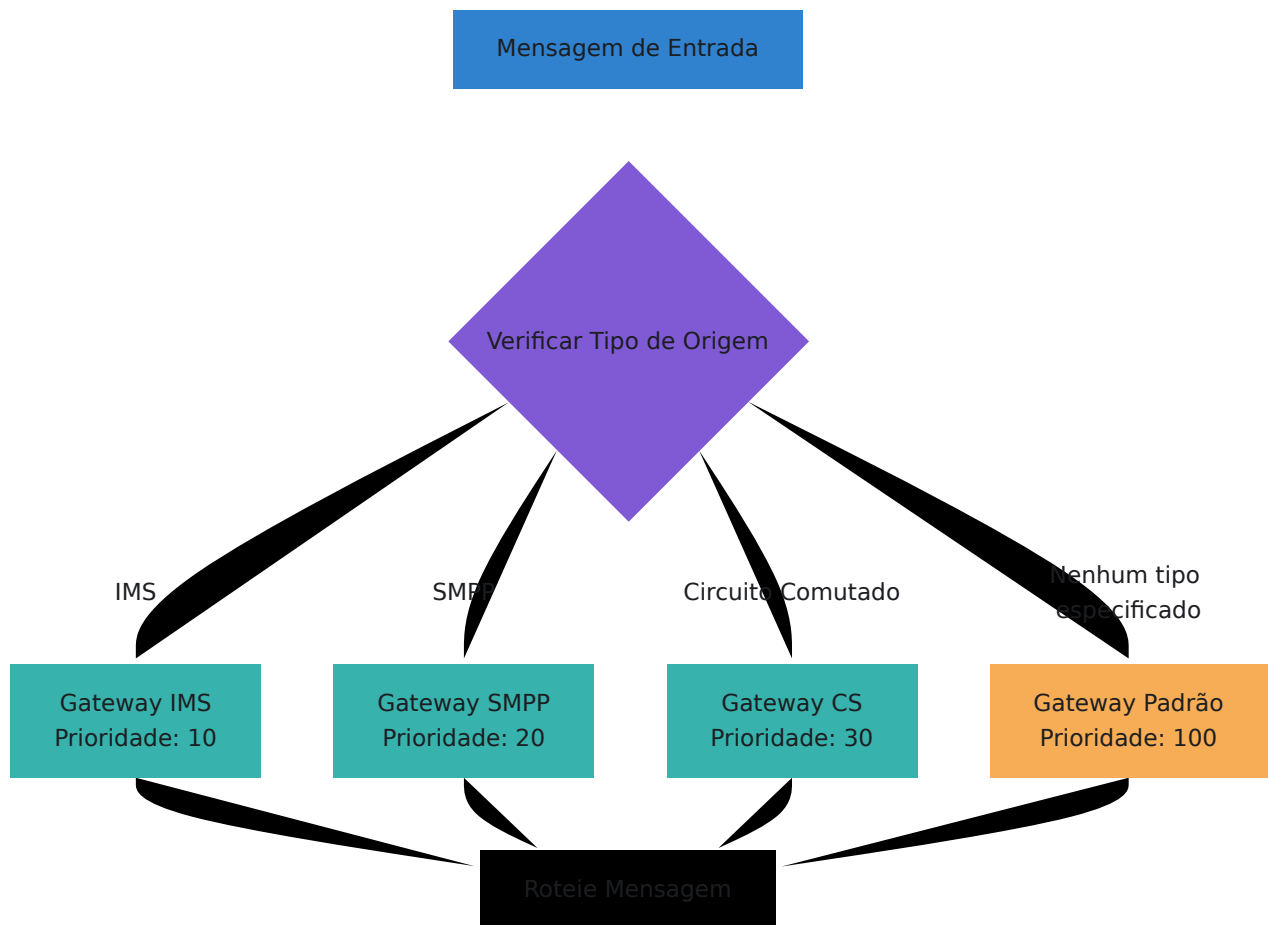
Mensagem de Entrada

Verificar Tipo de Origem

IMS

SMPP

Circuito Comutado

Nenhum tipo especificado

Gateway IMS
Prioridade: 10

Gateway SMPP
Prioridade: 20

Gateway CS
Prioridade: 30

Gateway Padrão
Prioridade: 100

Roteie Mensagem